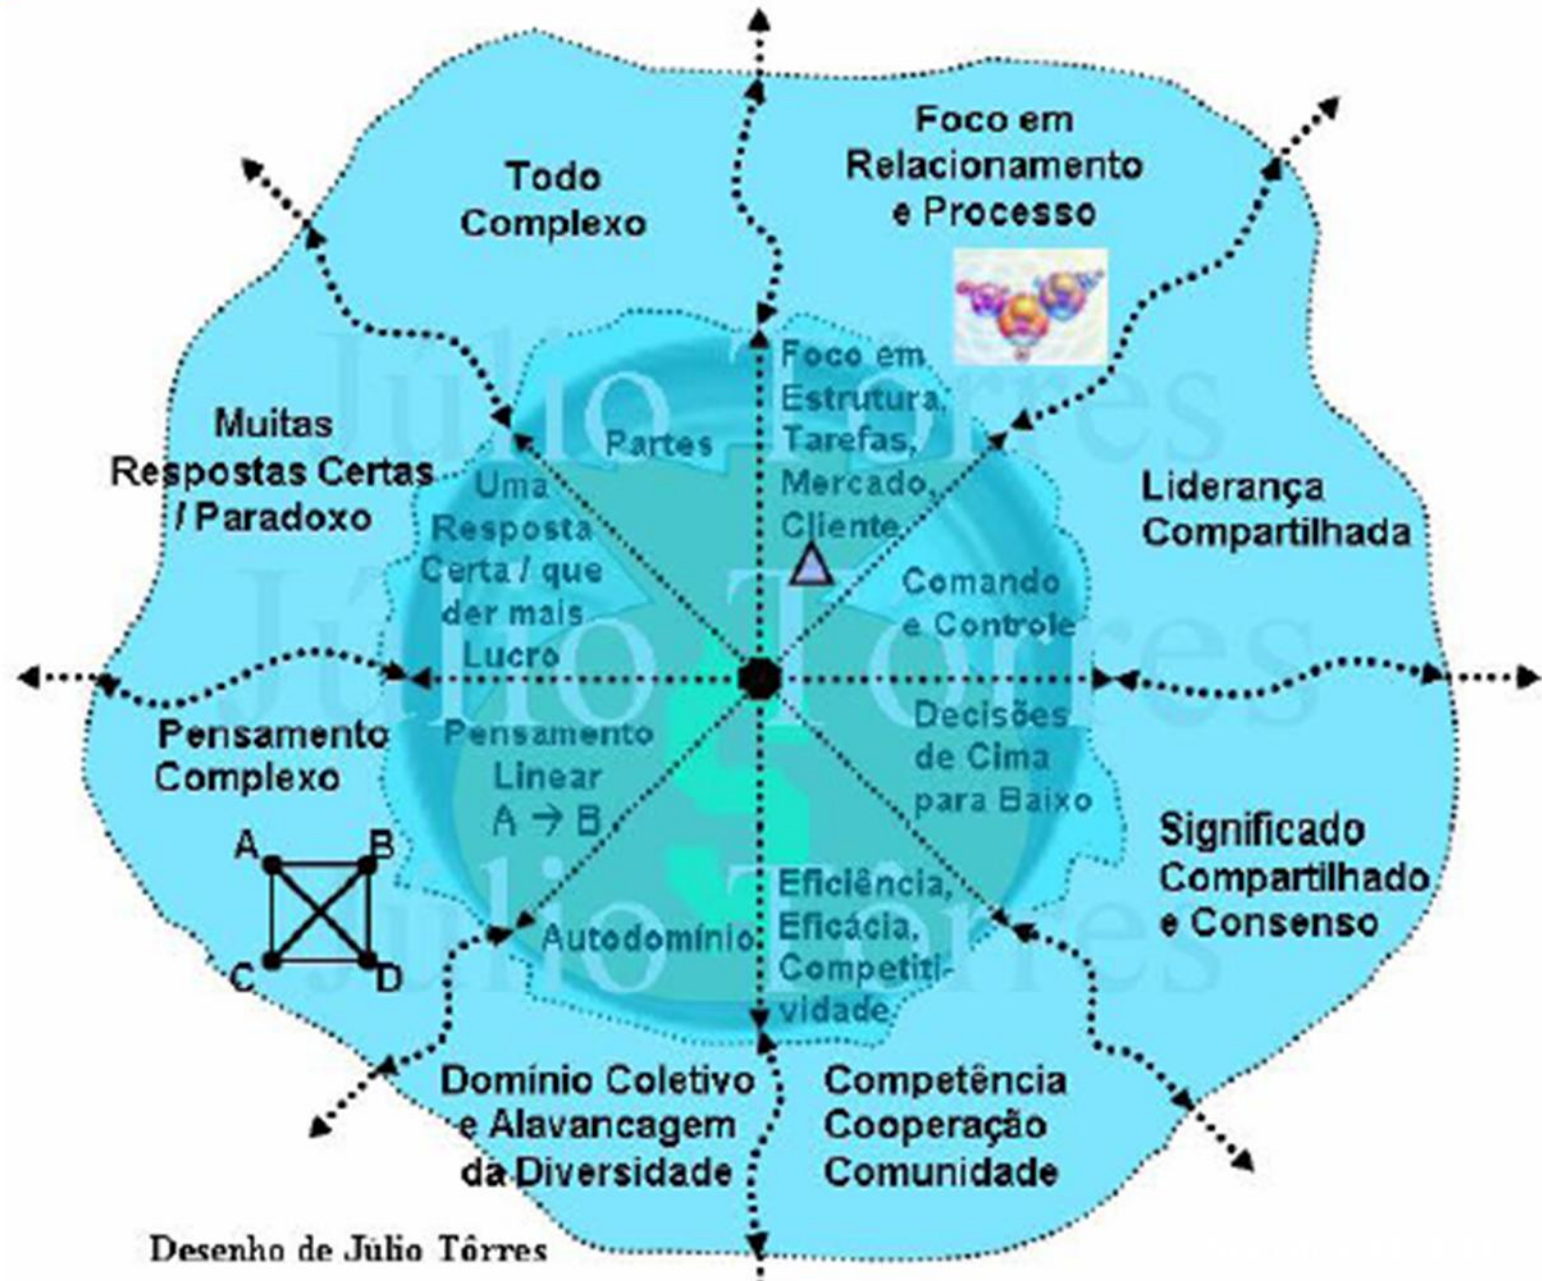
Todo Complexo

Foco em Relacionamento e Processo

Muitas Respostas Certas / Paradoxo

Partes

Foco em Estrutura, Tarefas, Mercado, Cliente.

Uma Resposta Certa / que der mais Lucro

Liderança Compartilhada

Comando e Controle

Pensamento Complexo

Pensamento Linear A → B.

Decisões de Cima para Baixo

A B C D

Significado Compartilhado e Consenso

Autodomínio

Eficiência, Eficácia, Competitividade.

Domínio Coletivo e Alavancagem da Diversidade

Competência Cooperação Comunidade

Júlio Tôrres
Júlio Tôrres
Júlio Tôrres

Desenho de Júlio Tôrres